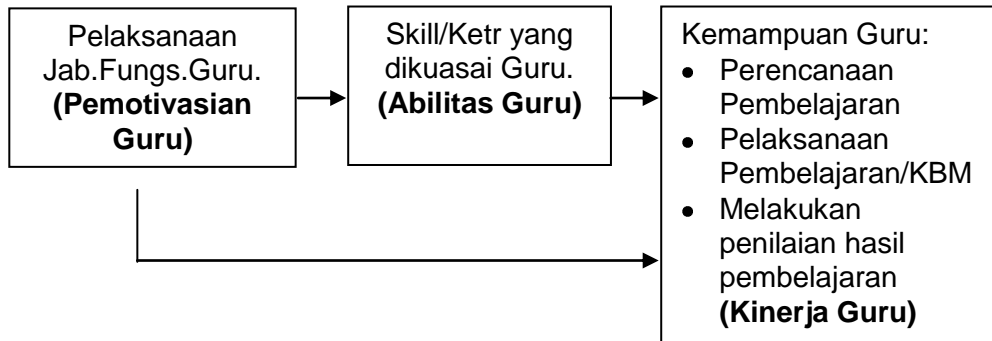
Pelaksanaan Jab.Fungs.Guru. **(Pemotivasian Guru)**

Skill/Ketr yang dikuasai Guru. **(Abilitas Guru)**

Kemampuan Guru:
- Perencanaan Pembelajaran
- Pelaksanaan Pembelajaran/KBM
- Melakukan penilaian hasil pembelajaran

**(Kinerja Guru)**